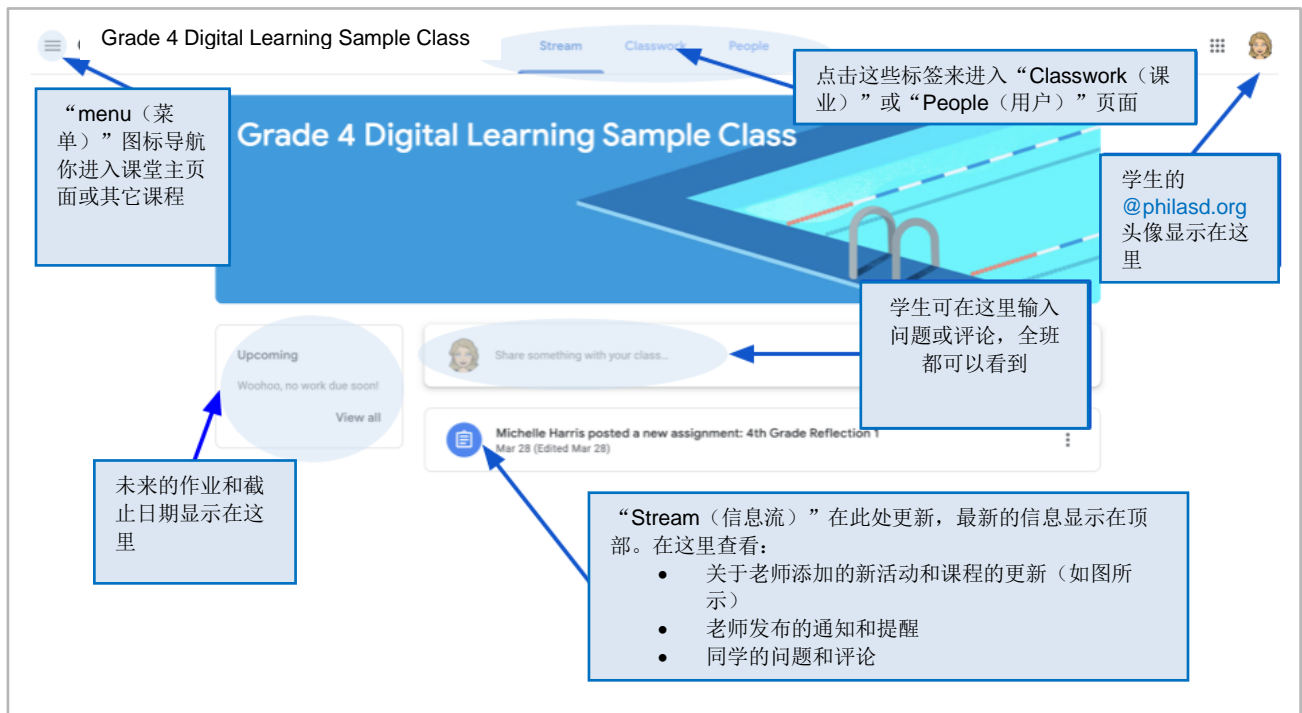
Grade 4 Digital Learning Sample Class

Stream Classwork People

“menu（菜单）”图标导航你进入课堂主页面或其它课程

点击这些标签来进入“Classwork（课业）”或“People（用户）”页面

Grade 4 Digital Learning Sample Class

学生的@philasd.org头像显示在这里

学生可在这里输入问题或评论，全班都可以看到

Upcoming

Woohoo, no work due soon!

View all

Share something with your class...

Michelle Harris posted a new assignment: 4th Grade Reflection 1
Mar 28 (Edited Mar 28)

未来的作业和截止日期显示在这里

“Stream（信息流）”在此处更新，最新的信息显示在顶部。在这里查看：

- 关于老师添加的新活动和课程的更新（如图所示）
- 老师发布的通知和提醒
- 同学的问题和评论